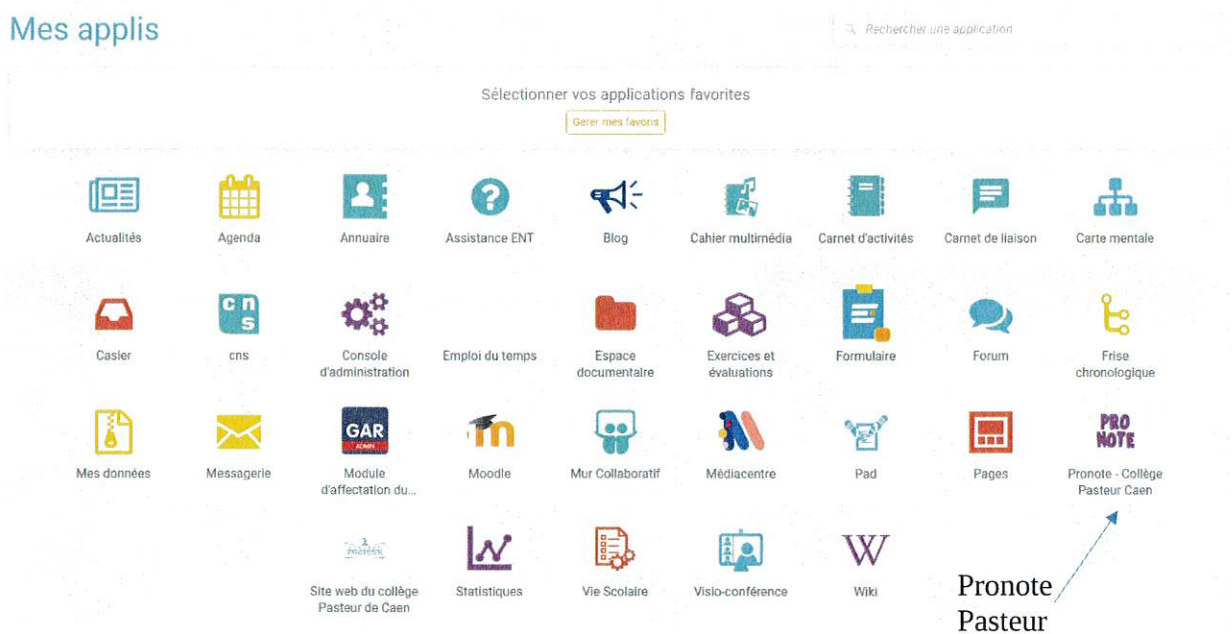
Mes applis

Rechercher une application

Sélectionner vos applications favorites

Gerer mes favoris

Actualités

Agenda

Annuaire

Assistance ENT

Blog

Cahier multimédia

Carnet d'activités

Carnet de liaison

Carte mentale

Casier

cns

Console d'administration

Emploi du temps

Espace documentaire

Exercices et évaluations

Formulaire

Forum

Frise chronologique

Mes données

Messagerie

GAR

Module d'affectation du...

Moodle

Mur Collaboratif

Médiacentre

Pad

Pages

PRO NOTE

Pronote - Collège Pasteur Caen

Site web du collège Pasteur de Caen

Statistiques

Vie Scolaire

Visio-conférence

Wiki

Pronote Pasteur